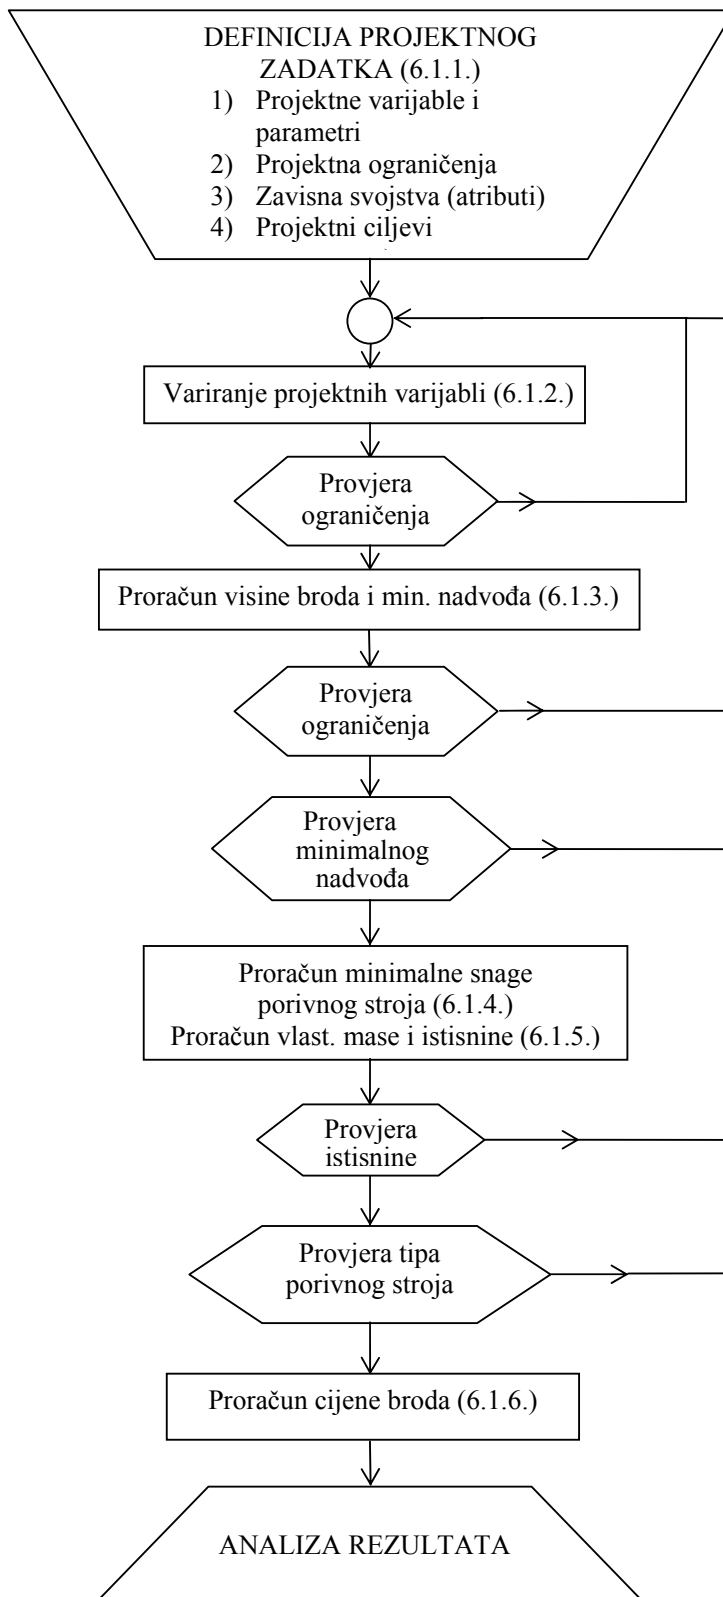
DEFINICIJA PROJEKTNOG ZADATKA (6.1.1.)
1) Projektne varijable i parametri
2) Projektna ograničenja
3) Zavisna svojstva (atributi)
4) Projektni ciljevi

Variranje projektnih varijabli (6.1.2.)

Provjera ograničenja

Proračun visine broda i min. nadvođa (6.1.3.)

Provjera ograničenja

Provjera minimalnog nadvođa

Proračun minimalne snage porivnog stroja (6.1.4.)
Proračun vlast. mase i istisnine (6.1.5.)

Provjera istisnine

Provjera tipa porivnog stroja

Proračun cijene broda (6.1.6.)

ANALIZA REZULTATA